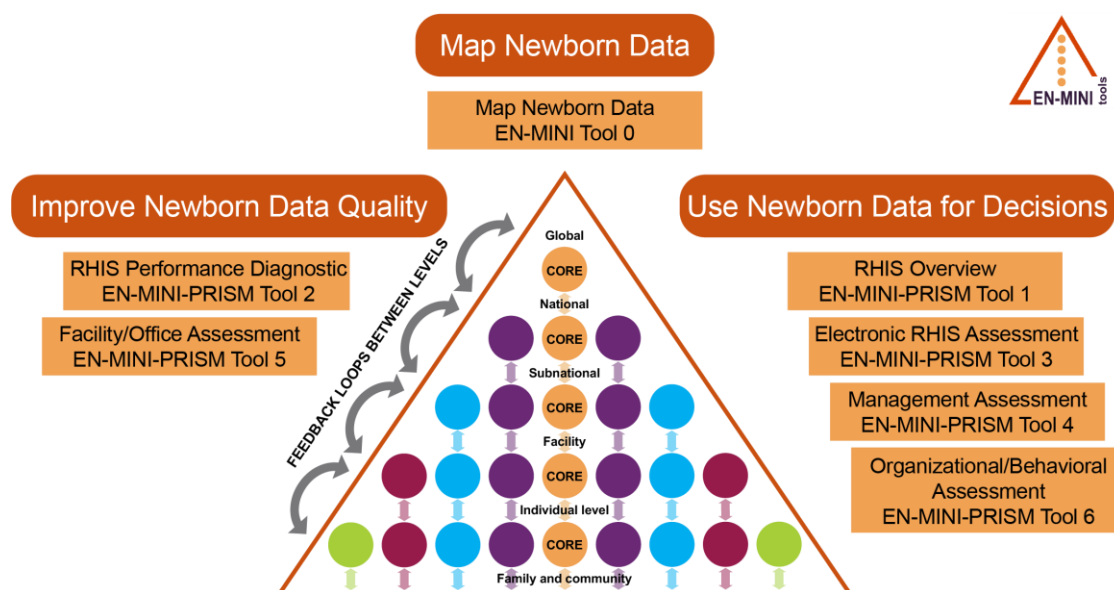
Map Newborn Data

EN-MINI tools

Map Newborn Data
EN-MINI Tool 0

Improve Newborn Data Quality

RHIS Performance Diagnostic
EN-MINI-PRISM Tool 2

Facility/Office Assessment
EN-MINI-PRISM Tool 5

FEEDBACK LOOPS BETWEEN LEVELS

Global
CORE
National
CORE
Subnational
CORE
Facility
CORE
Individual level
CORE
Family and community

Use Newborn Data for Decisions

RHIS Overview
EN-MINI-PRISM Tool 1

Electronic RHIS Assessment
EN-MINI-PRISM Tool 3

Management Assessment
EN-MINI-PRISM Tool 4

Organizational/Behavioral Assessment
EN-MINI-PRISM Tool 6